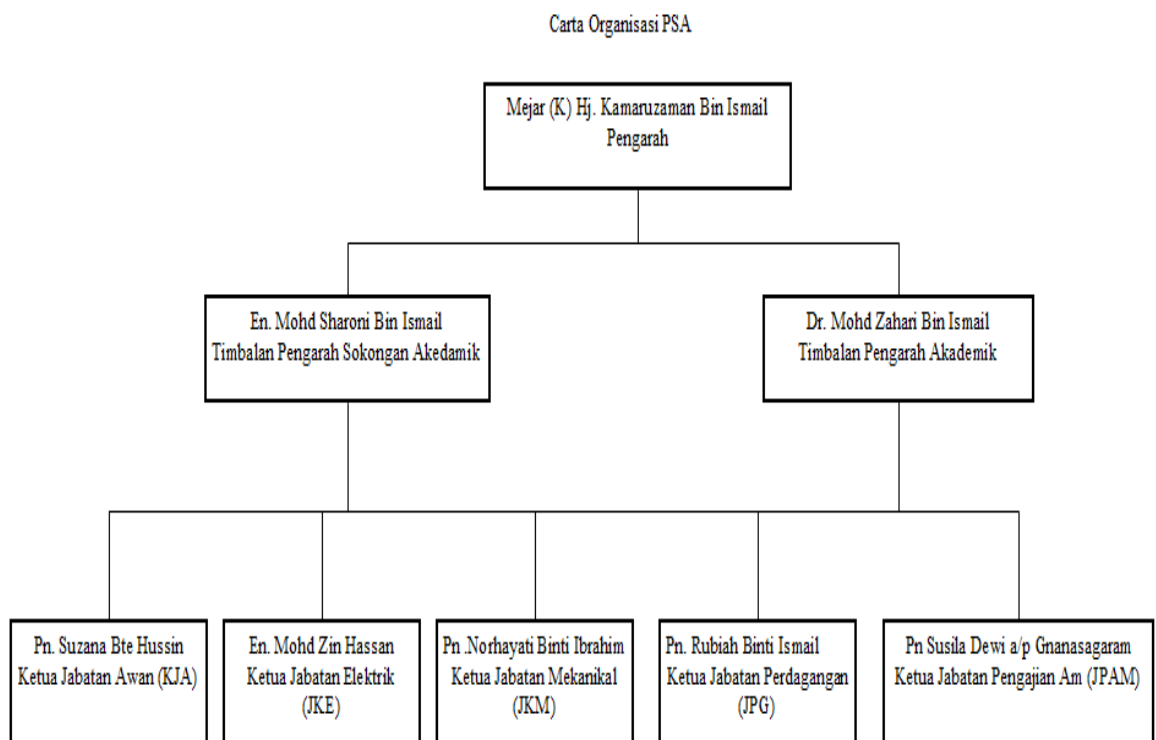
Carta Organisasi PSA

Mejar (K) Hj. Kamaruzaman Bin Ismail
Pengarah

En. Mohd Sharoni Bin Ismail
Timbalan Pengarah Sokongan Akedamik

Dr. Mohd Zahari Bin Ismail
Timbalan Pengarah Akademik

Pn. Suzana Bte Hussin
Ketua Jabatan Awan (KJA)

En. Mohd Zin Hassan
Ketua Jabatan Elektrik
(JKE)

Pn .Norhayati Binti Ibrahim
Ketua Jabatan Mekanikal
(JKM)

Pn. Rubiah Binti Ismail
Ketua Jabatan Perdagangan
(JPG)

Pn Susila Dewi a/p Gnanasagaram
Ketua Jabatan Pengajian Am (JPAM)